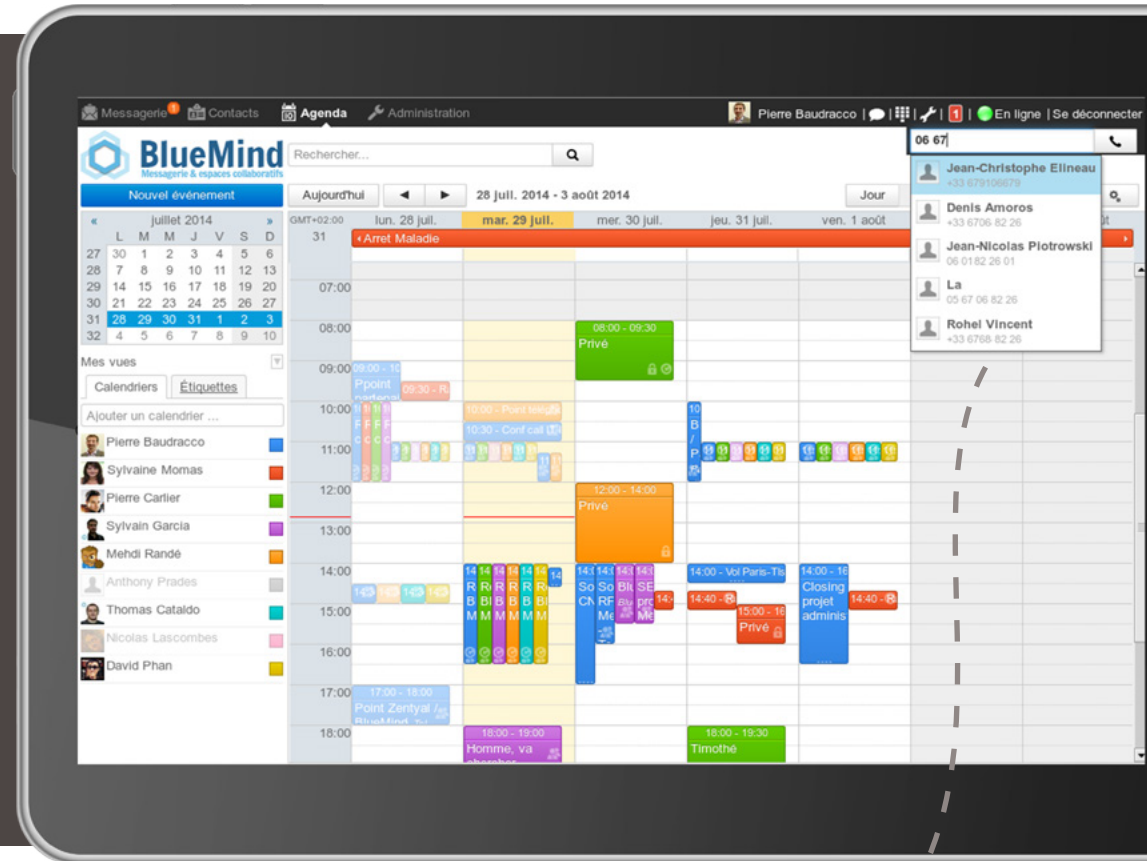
Messagerie 1 Contacts Agenda Administration Pierre Baudracco | | | | 1 | En ligne | Se déconnecter

BlueMind Messagerie & espaces collaboratifs

Rechercher...

06 67

Jean-Christophe Elineau +33 679106679
Denis Amoros +33 6706 82 26
Jean-Nicolas Piotrowski 06 01 82 26 01
La 05 67 06 82 26
Rohel Vincent +33 6768 82 26

Nouvel événement

Aujourd'hui ◄ ► 28 juil. 2014 - 3 août 2014 Jour

« juillet 2014 »

| | L | M | M | J | V | S | D |
|---|---|---|---|---|---|---|---|
| 27 | 30 | 1 | 2 | 3 | 4 | 5 | 6 |
| 28 | 7 | 8 | 9 | 10 | 11 | 12 | 13 |
| 29 | 14 | 15 | 16 | 17 | 18 | 19 | 20 |
| 30 | 21 | 22 | 23 | 24 | 25 | 26 | 27 |
| 31 | 28 | 29 | 30 | 31 | 1 | 2 | 3 |
| 32 | 4 | 5 | 6 | 7 | 8 | 9 | 10 |

Mes vues

Calendriers Étiquettes

Ajouter un calendrier ...

Pierre Baudracco
Sylvaine Momas
Pierre Cartier
Sylvain Garcia
Mehdi Randé
Anthony Prades
Thomas Cataldo
Nicolas Lascombes
David Phan

GMT+02:00 lun. 28 juil. mar. 29 juil. mer. 30 juil. jeu. 31 juil. ven. 1 août

31 Arret Maladie

07:00
08:00
09:00
10:00
11:00
12:00
13:00
14:00
15:00
16:00
17:00
18:00

08:00 - 09:30 Privé
09:00 - 10 Ppoint
09:30 - R
10:00 - Point tel
10:30 - Conf call
12:00 - 14:00 Privé
14:00 - Vol Paris-Tls
14:00 - 16 Closing projet adminis
14:40
14:40
15:00 - 16 Privé
17:00 - 18:00 Point Zentyal
18:00 - 19:00 Homme, va
18:00 - 19:30 Timothé